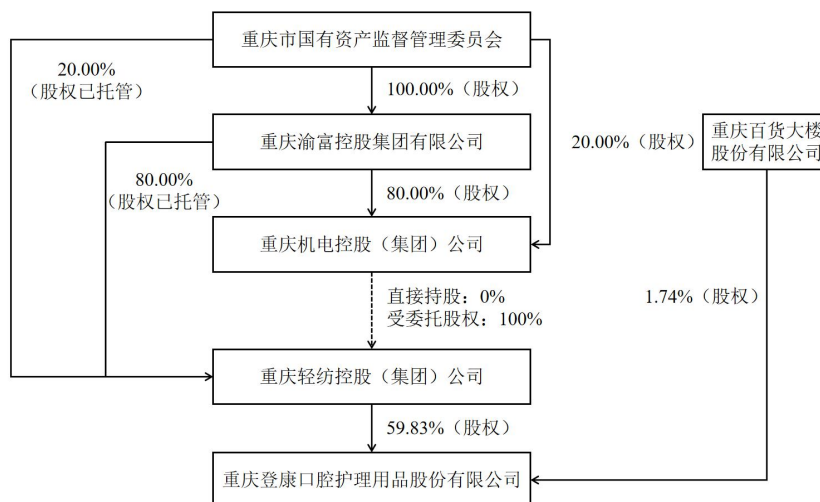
重庆市国有资产监督管理委员会

20.00%
（股权已托管）

100.00%（股权）

重庆渝富控股集团有限公司

20.00%（股权）

重庆百货大楼股份有限公司

80.00%
（股权已托管）

80.00%（股权）

重庆机电控股（集团）公司

直接持股：0%
受委托股权：100%

1.74%（股权）

重庆轻纺控股（集团）公司

59.83%（股权）

重庆登康口腔护理用品股份有限公司